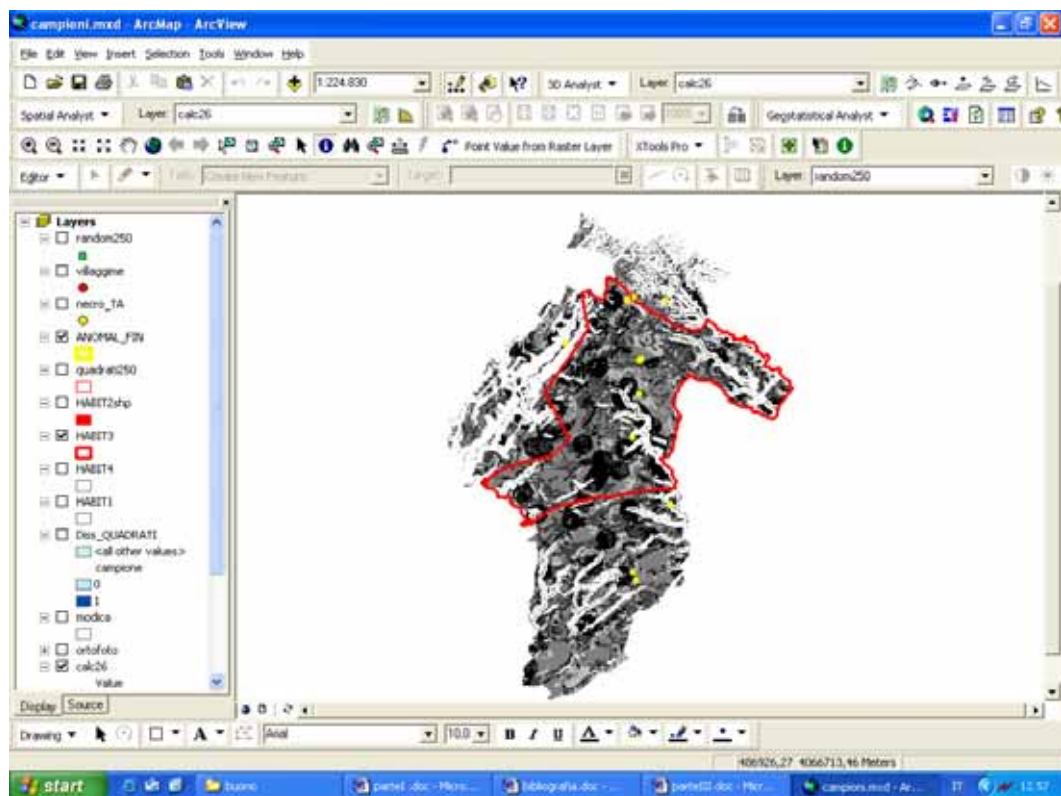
campioni.mxd - ArcMap - ArcView

File Edit View Insert Selection Tools Window Help

1:224.830

3D Analyst ▼ Layer: calc26

Spatial Analyst ▼ Layer: calc26

Geostatistical Analyst ▼

Point Value from Raster Layer

XTools Pro ▼

Editor ▼ Task: Create New Feature Target:

Layer: random250

Layers
random250
villaggine
necro_TA
ANOMAL_FIN
quadrati250
HABIT2shp
HABIT3
HABIT4
HABIT1
Des_QUADRATI
<all other values>
campione
0
1
modica
ortofoto
calc26
Value

Display Source

Drawing ▼ Arial 10 B I U A

406926,27 4066713,46 Meters

start buono parteI.doc - Micro... bibliografia.doc - ... parteIII.doc - Micr... campioni.mxd - Ar... IT 11.57